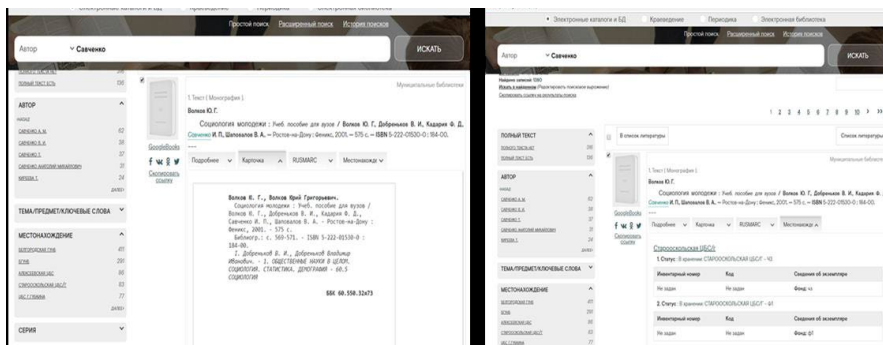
Электронные каталоги и БД Краеведение Периодика Электронная библиотека

Простой поиск Расширенный поиск История поисков

Автор Савченко ИСКАТЬ

ПОЛНЫЙ ТЕКСТ

АВТОР

САВЧЕНКО А. М. 62
САВЧЕНКО Л. Н. 38
САВЧЕНКО С. 37
САВЧЕНКО АНАТОЛИЙ МИХАЙЛОВИЧ 31
БАРОЕВА З. 24
ДАЛЕЕ

ТЕМА/ПРЕДМЕТ/КЛЮЧЕВЫЕ СЛОВА

МЕСТОНАХОЖДЕНИЕ

БЕЛГОРОДСКАЯ ГУНБ 411
БГУАБ 291
АЛЕКСЕЕВСКАЯ ЦБС 86
СТАРООСКОЛЬСКАЯ ЦБС 83
ГБС Г.ГУБКИНА 77
ДАЛЕЕ

СЕРИЯ

Муниципальные библиотеки

1. Текст ( Монография )

Волков Ю.Г.

Социология молодежи : Учеб. пособие для вузов / Волков Ю. Г., Добреньков В. И., Кадария Ф. Д., Савченко И. П., Шаповалов В. А. — Ростов-на-Дону : Феникс, 2001. — 575 с. — ISBN 5-222-01530-0 : 184-00.

GoogleBooks

Скопировать ссылку

Подробнее Карточка RUSMARC Местонахожде

Волков Ю. Г., Волков Юрий Григорьевич.
Социология молодежи : Учеб. пособие для вузов / Волков Ю. Г., Добреньков В. И., Кадария Ф. Д., Савченко И. П., Шаповалов В. А. - Ростов-на-Дону : Феникс, 2001. - 575 с.
Библиогр.: с. 569-571. - ISBN 5-222-01530-0 : 184-00.
I. Добреньков В. И., Добреньков Владимир Иванович. - 1. ОБЩЕСТВЕННЫЕ НАУКИ В ЦЕЛОМ. СОЦИОЛОГИЯ. СТАТИСТИКА. ДЕМОГРАФИЯ - 60.5 СОЦИОЛОГИЯ

ББК 60.558.32я73

Электронные каталоги и БД Краеведение Периодика Электронная библиотека

Простой поиск Расширенный поиск История поисков

Автор Савченко ИСКАТЬ

Найдено записей: 1060
Искать в найденном
Скопировать ссылку на результаты поиска

1 2 3 4 5 6 7 8 9 10 >> >>

ПОЛНЫЙ ТЕКСТ

АВТОР

САВЧЕНКО А. М. 62
САВЧЕНКО Л. Н. 38
САВЧЕНКО С. 37
САВЧЕНКО АНАТОЛИЙ МИХАЙЛОВИЧ 31
БАРОЕВА З. 24
ДАЛЕЕ

ТЕМА/ПРЕДМЕТ/КЛЮЧЕВЫЕ СЛОВА

МЕСТОНАХОЖДЕНИЕ

БЕЛГОРОДСКАЯ ГУНБ 411
БГУАБ 291
АЛЕКСЕЕВСКАЯ ЦБС 86
СТАРООСКОЛЬСКАЯ ЦБС 83
ГБС Г.ГУБКИНА 77

В список литературы Список литературы

Муниципальные библиотеки

1. Текст ( Монография )

Волков Ю.Г.

Социология молодежи : Учеб. пособие для вузов / Волков Ю. Г., Добреньков В. И., Кадария Ф. Д., Савченко И. П., Шаповалов В. А. — Ростов-на-Дону : Феникс, 2001. — 575 с. — ISBN 5-222-01530-0 : 184-00.

GoogleBooks

Скопировать ссылку

Подробнее Карточка RUSMARC Местонахождение

Старооскольская ЦБС

1. Статус: В хранении СТАРООСКОЛЬСКАЯ ЦБС/Г - ЧЗ

| Инвентарный номер | Код | Сведения об экземпляре |
|---|---|---|
| Не задан | Не задан | Фонд: чз |

2. Статус: В хранении СТАРООСКОЛЬСКАЯ ЦБС/Г - Ф1

| Инвентарный номер | Код | Сведения об экземпляре |
|---|---|---|
| Не задан | Не задан | Фонд: ф1 |